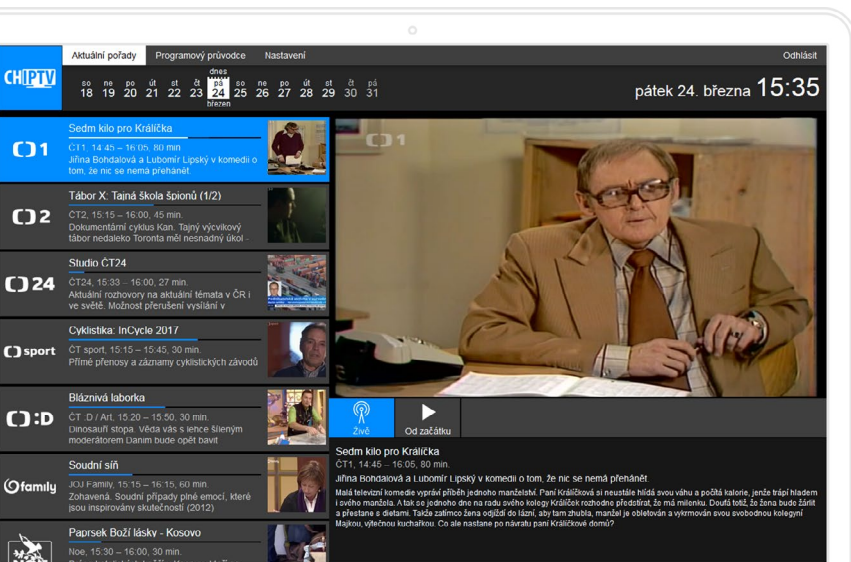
CHIPTV

Aktuální pořady | Programový průvodce | Nastavení | Odhlásit

so 18 | ne 19 | po 20 | út 21 | st 22 | čt 23 | dnes pá 24 březen | so 25 | ne 26 | po 27 | út 28 | st 29 | čt 30 | pá 31

pátek 24. března 15:35

Sedm kilo pro Králíčka
ČT1, 14:45 – 16:05, 80 min.
Jiřina Bohdalová a Lubomír Lipský v komedii o tom, že nic se nemá přehánět.

Tábor X: Tajná škola špionů (1/2)
ČT2, 15:15 – 16:00, 45 min.
Dokumentární cyklus Kan. Tajný výcvikový tábor nedaleko Toronta měl nesnadný úkol -

Studio ČT24
ČT24, 15:33 – 16:00, 27 min.
Aktuální rozhovory na aktuální témata v ČR i ve světě. Možnost přerušení vysílání v

Cyklistika: InCycle 2017
ČT sport, 15:15 – 15:45, 30 min.
Přímé přenosy a záznamy cyklistických závodů

Bláznivá laborka
ČT :D / Art, 15:20 – 15:50, 30 min.
Dinosauří stopa. Věda vás s lehce šíleným moderátorem Danim bude opět bavit

Soudní síň
JOJ Family, 15:15 – 16:15, 60 min.
Zohavená. Soudní případy plné emocí, které jsou inspirovány skutečností (2012)

Paprsek Boží lásky - Kosovo
Noe, 15:30 – 16:00, 30 min.

ČT1

Živě | Od začátku

Sedm kilo pro Králíčka
ČT1, 14:45 – 16:05, 80 min.
Jiřina Bohdalová a Lubomír Lipský v komedii o tom, že nic se nemá přehánět.
Malá televizní komedie vypráví příběh jednoho manželství. Paní Králíčková si neustále hlídá svou váhu a počítá kalorie, jenže trápí hladem i svého manžela. A tak se jednoho dne na radu svého kolegy Králíček rozhodne předstírat, že má milenku. Doufá totiž, že žena bude žárlit a přestane s dietami. Takže zatímco žena odjíždí do lázní, aby tam zhubla, manžel je obletován a vykrmován svou svobodnou kolegyní Majkou, výtečnou kuchařkou. Co ale nastane po návratu paní Králíčkové domů?